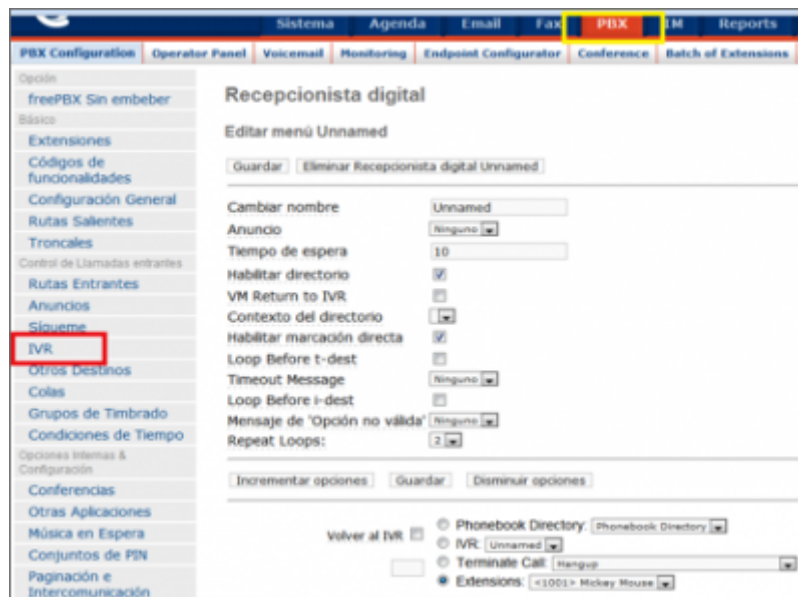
Sistema Agenda Email Fax PBX IM Reports

PBX Configuration Operator Panel Voicemail Monitoring Endpoint Configurator Conference Batch of Extensions

Opción
freePBX Sin embeber
Básico
Extensiones
Códigos de funcionalidades
Configuración General
Rutas Salientes
Troncales
Control de Llamadas entrantes
Rutas Entrantes
Anuncios
Sigueme
IVR
Otros Destinos
Colas
Grupos de Timbrado
Condiciones de Tiempo
Opciones Internas & Configuración
Conferencias
Otras Aplicaciones
Música en Espera
Conjuntos de PIN
Paginación e Intercomunicación

Recepcionista digital

Editar menú Unnamed

Guardar Eliminar Recepcionista digital Unnamed

| | |
|---|---|
| Cambiar nombre | Unnamed |
| Anuncio | Ninguno |
| Tiempo de espera | 10 |
| Habilitar directorio | |
| VM Return to IVR | |
| Contexto del directorio | |
| Habilitar marcación directa | |
| Loop Before t-dest | |
| Timeout Message | Ninguno |
| Loop Before i-dest | |
| Mensaje de 'Opción no válida' | Ninguno |
| Repeat Loops: | 2 |

Incrementar opciones Guardar Disminuir opciones

Volver al IVR
Phonebook Directory: Phonebook Directory
IVR: Unnamed
Terminate Call: Hangup
Extensions: <1001> Mickey Mouse